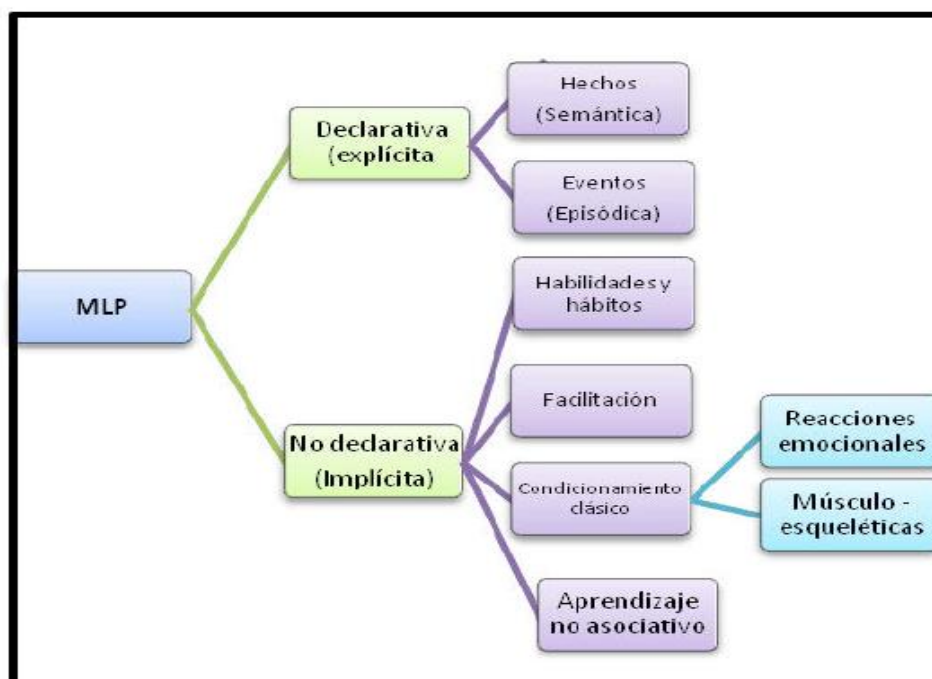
MLP

Declarativa (explícita

Hechos (Semántica)

Eventos (Episódica)

No declarativa (Implícita)

Habilidades y hábitos

Facilitación

Condicionamiento clásico

Reacciones emocionales

Músculo - esqueléticas

Aprendizaje no asociativo